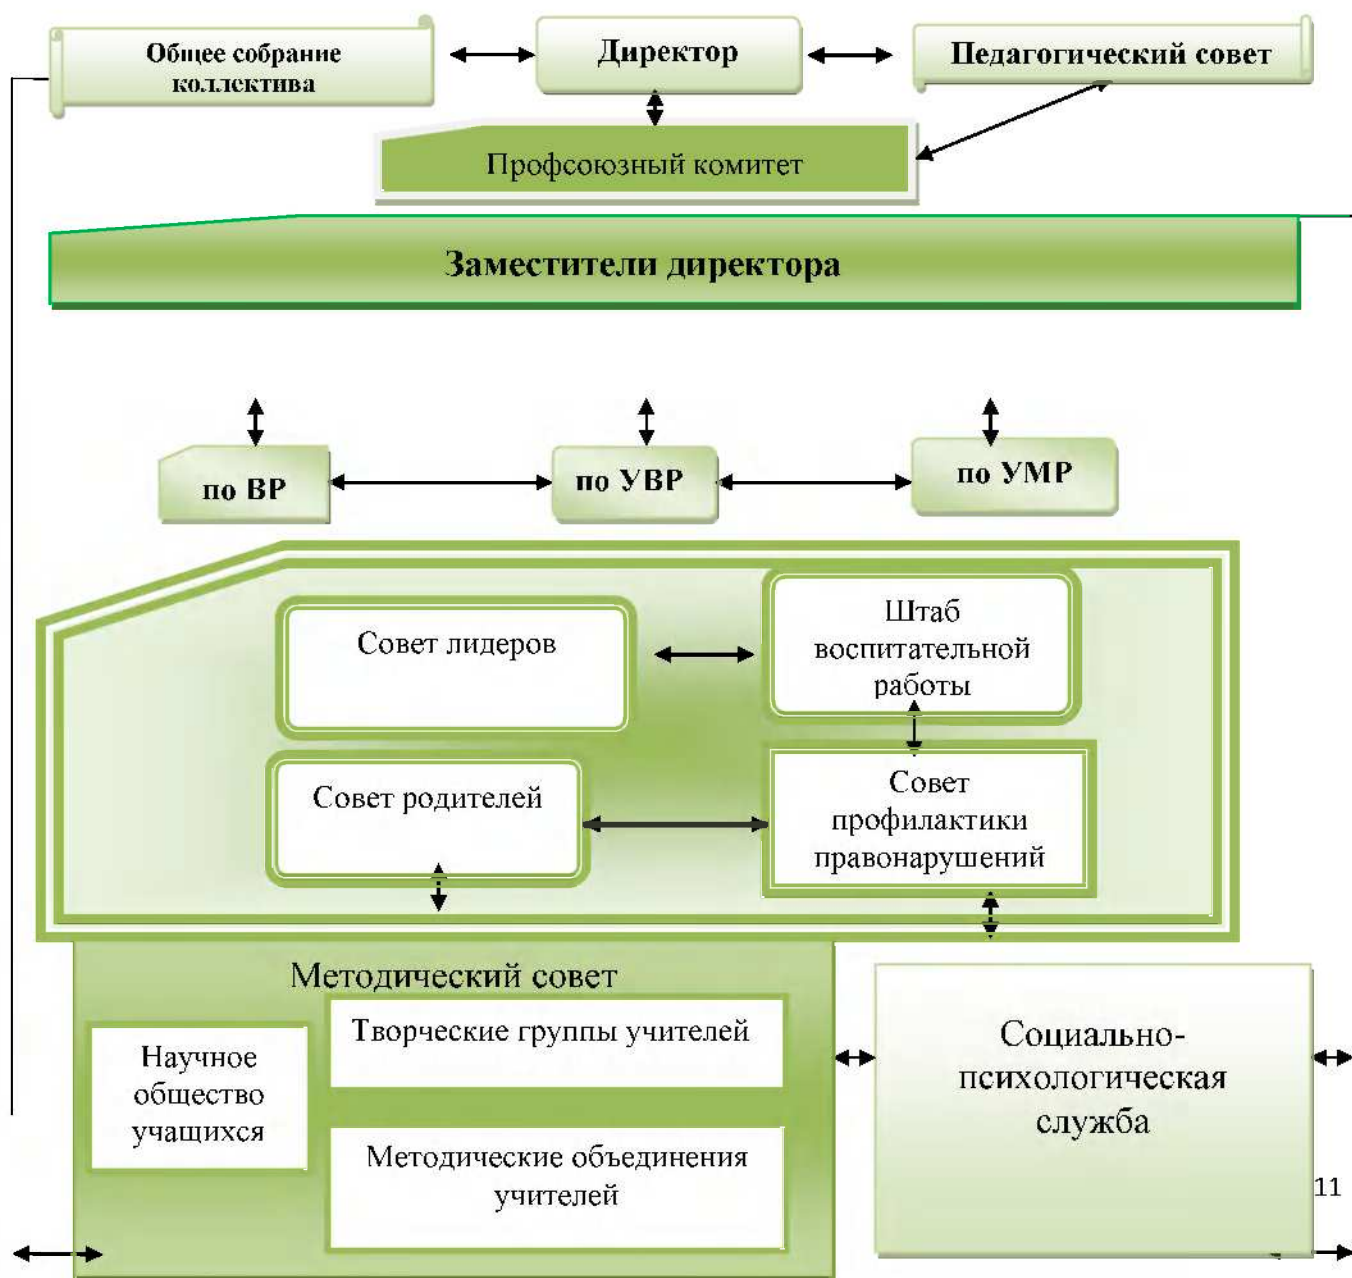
Общее собрание коллектива

Директор

Педагогический совет

Профсоюзный комитет

Заместители директора

по ВР

по УВР

по УМР

Совет лидеров

Штаб воспитательной работы

Совет родителей

Совет профилактики правонарушений

Методический совет

Научное общество учащихся

Творческие группы учителей

Методические объединения учителей

Социально-психологическая служба

11